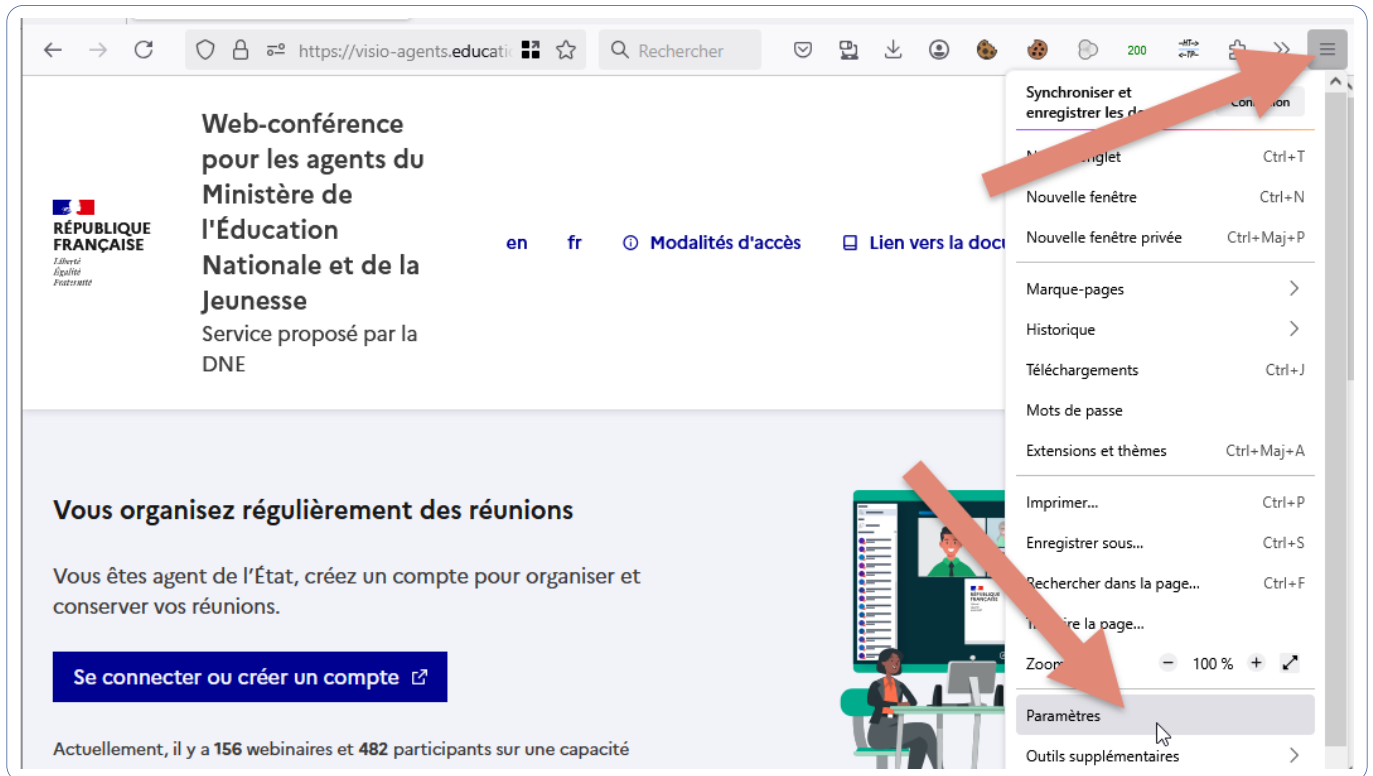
https://visio-agents.educati

Rechercher

200

RÉPUBLIQUE FRANÇAISE
Liberté
Égalité
Fraternité

Web-conférence pour les agents du Ministère de l'Éducation Nationale et de la Jeunesse
Service proposé par la DNE

en fr Modalités d'accès Lien vers la docu

Vous organisez régulièrement des réunions

Vous êtes agent de l'État, créez un compte pour organiser et conserver vos réunions.

Se connecter ou créer un compte

Actuellement, il y a 156 webinaires et 482 participants sur une capacité

Synchroniser et enregistrer les d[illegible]
Con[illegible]

N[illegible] onglet Ctrl+T
Nouvelle fenêtre Ctrl+N
Nouvelle fenêtre privée Ctrl+Maj+P
Marque-pages
Historique
Téléchargements Ctrl+J
Mots de passe
Extensions et thèmes Ctrl+Maj+A
Imprimer... Ctrl+P
Enregistrer sous... Ctrl+S
Rechercher dans la page... Ctrl+F
T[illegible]ire la page...
Zoom − 100 % +
Paramètres
Outils supplémentaires

RÉPUBLIQUE FRANÇAISE